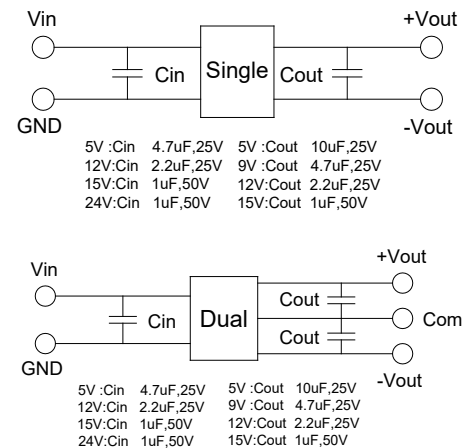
Vin

+Vout

Cin

Single

Cout

GND

-Vout

5V :Cin 4.7uF,25V
12V:Cin 2.2uF,25V
15V:Cin 1uF,50V
24V:Cin 1uF,50V

5V :Cout 10uF,25V
9V :Cout 4.7uF,25V
12V:Cout 2.2uF,25V
15V:Cout 1uF,50V

Vin

+Vout

Cout

Cin

Dual

Com

Cout

GND

-Vout

5V :Cin 4.7uF,25V
12V:Cin 2.2uF,25V
15V:Cin 1uF,50V
24V:Cin 1uF,50V

5V :Cout 10uF,25V
9V :Cout 4.7uF,25V
12V:Cout 2.2uF,25V
15V:Cout 1uF,50V